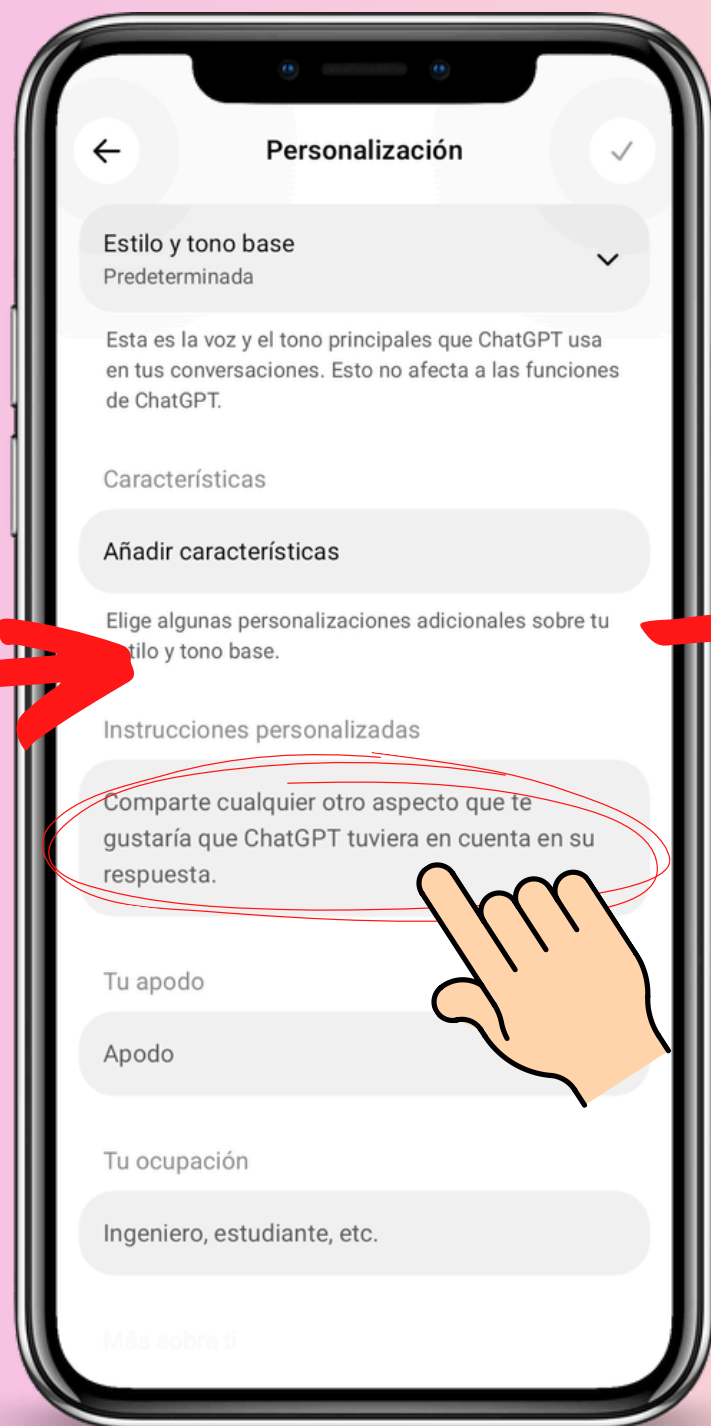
Personalización

Estilo y tono base
Predeterminada

Esta es la voz y el tono principales que ChatGPT usa en tus conversaciones. Esto no afecta a las funciones de ChatGPT.

Características

Añadir características

Elige algunas personalizaciones adicionales sobre tu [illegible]stilo y tono base.

Instrucciones personalizadas

Comparte cualquier otro aspecto que te gustaría que ChatGPT tuviera en cuenta en su respuesta.

Tu apodo

Apodo

Tu ocupación

Ingeniero, estudiante, etc.

Más sobre ti